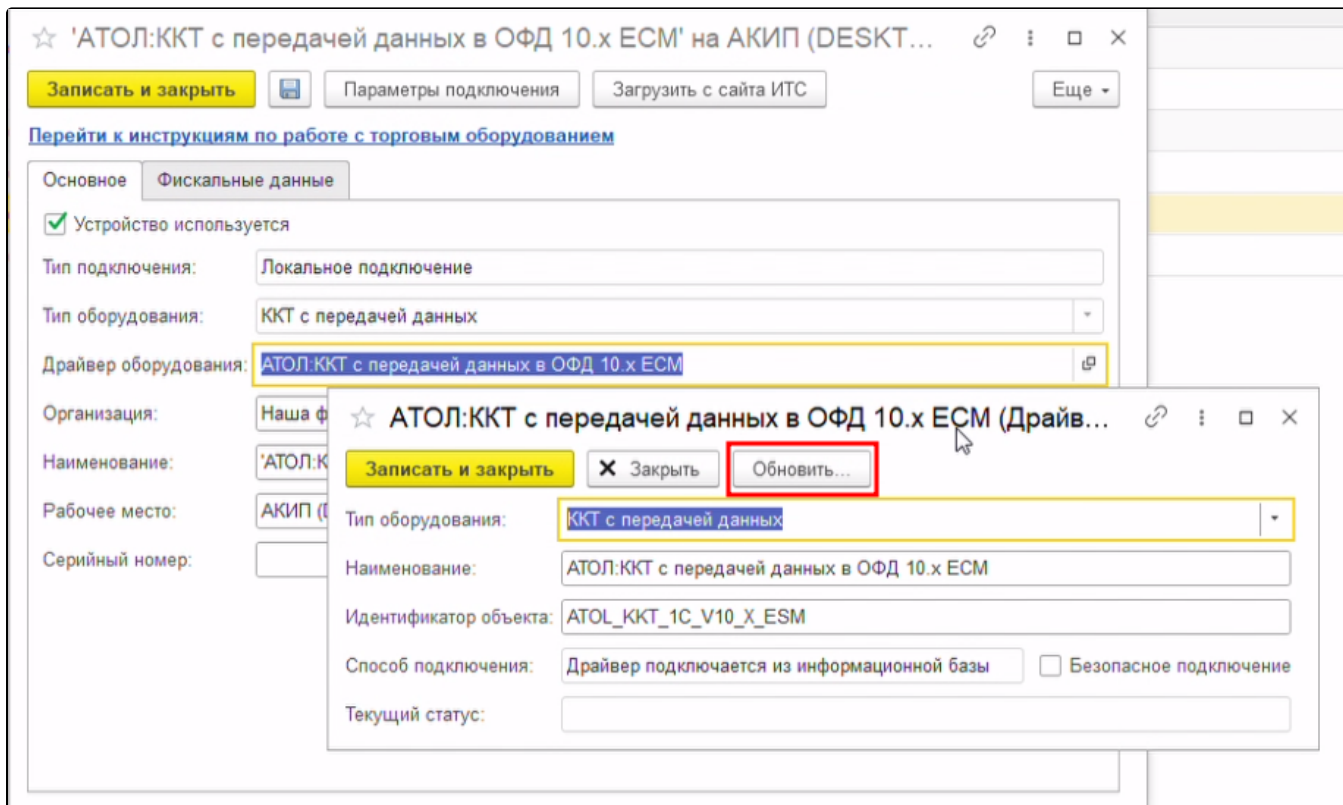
'АТОЛ:ККТ с передачей данных в ОФД 10.x ЕСМ' на АКИП (DESKT...

Записать и закрыть | Параметры подключения | Загрузить с сайта ИТС | Еще

Перейти к инструкциям по работе с торговым оборудованием

Основное | Фискальные данные

Устройство используется

Тип подключения: Локальное подключение

Тип оборудования: ККТ с передачей данных

Драйвер оборудования: АТОЛ:ККТ с передачей данных в ОФД 10.x ЕСМ

Организация: Наша ф

Наименование: 'АТОЛ:К

Рабочее место: АКИП (

Серийный номер:

АТОЛ:ККТ с передачей данных в ОФД 10.x ЕСМ (Драйв...

Записать и закрыть | Закрыть | Обновить...

Тип оборудования: ККТ с передачей данных

Наименование: АТОЛ:ККТ с передачей данных в ОФД 10.x ЕСМ

Идентификатор объекта: ATOL_KKT_1C_V10_X_ESM

Способ подключения: Драйвер подключается из информационной базы

Безопасное подключение

Текущий статус: